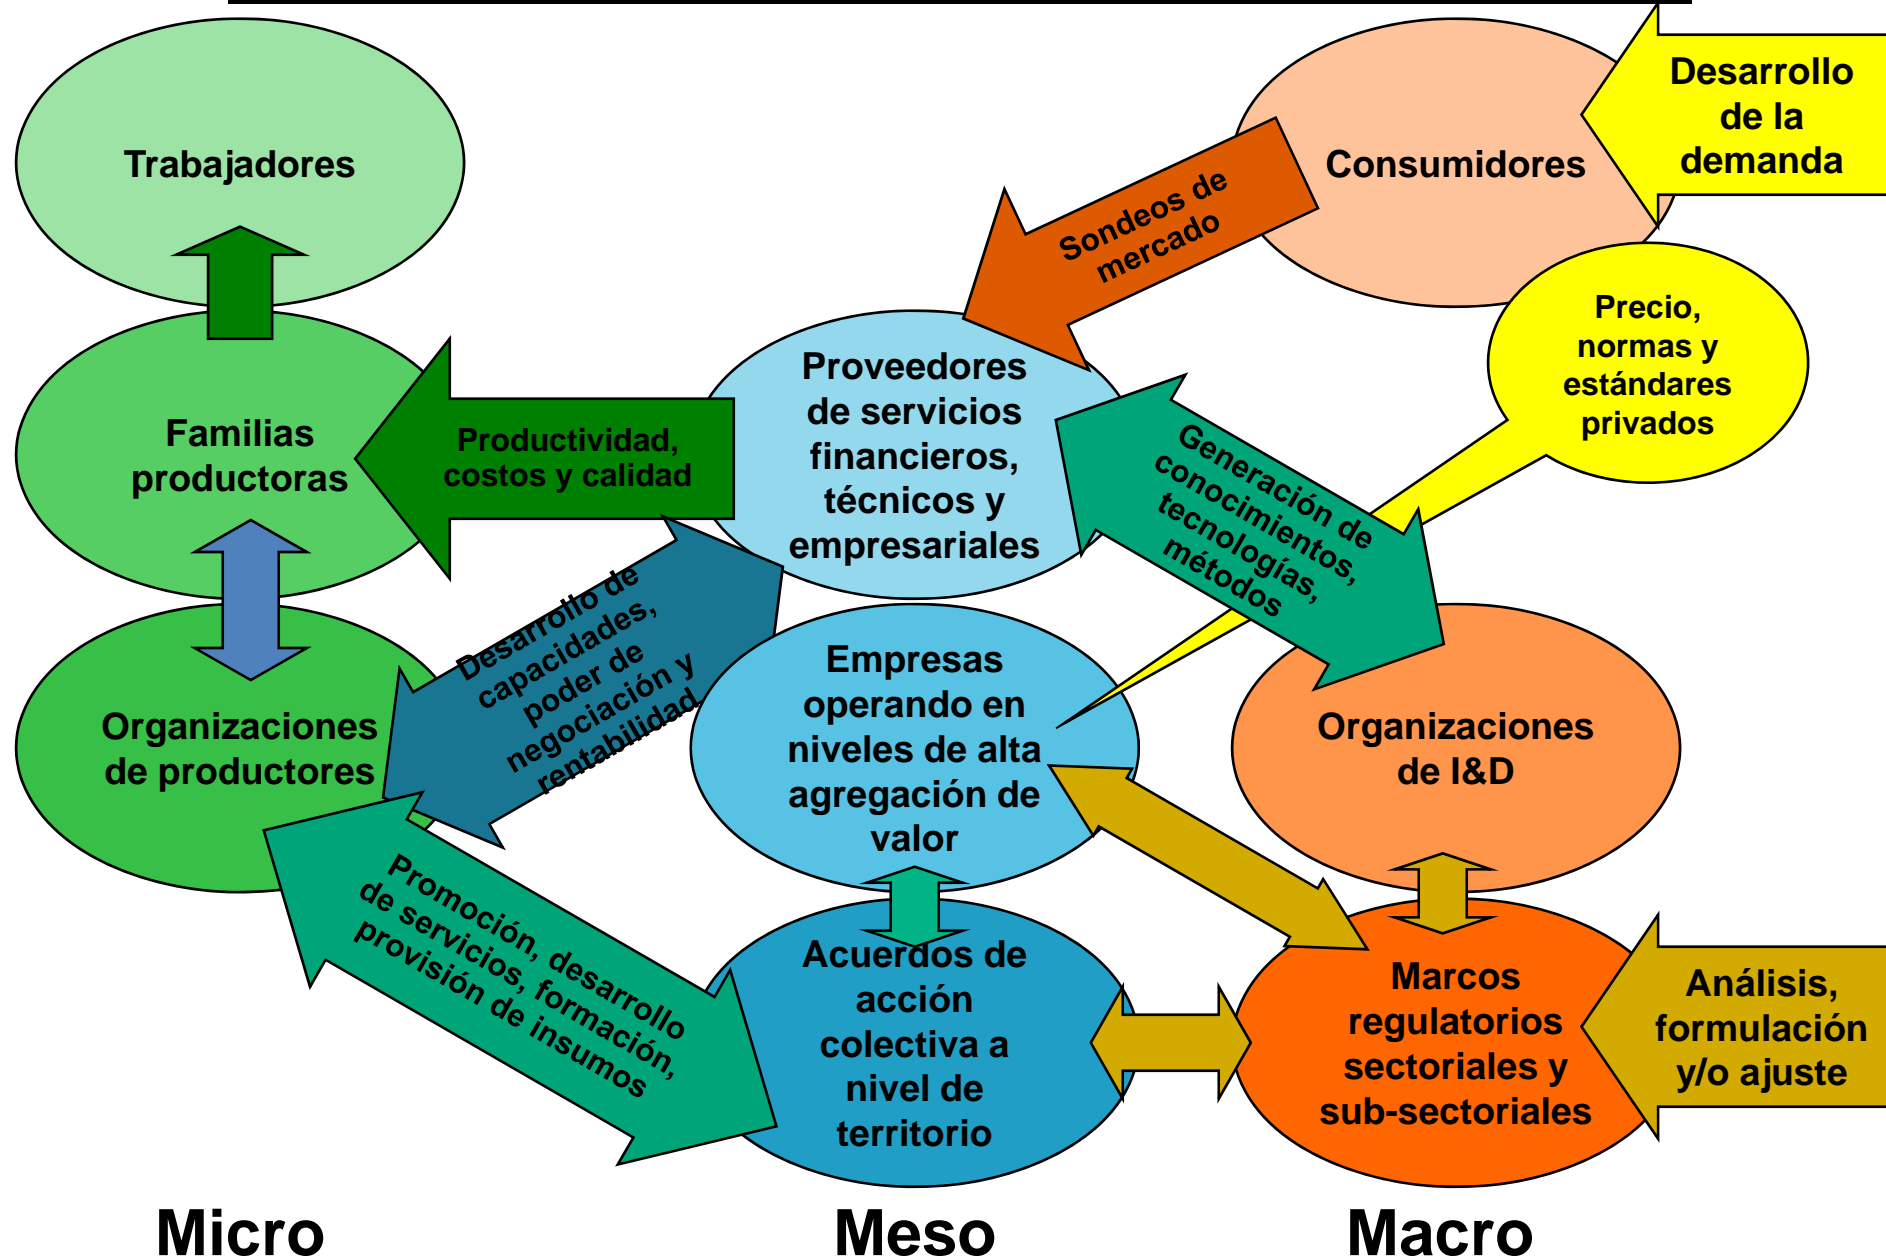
Trabajadores

Familias productoras

Organizaciones de productores

Productividad, costos y calidad

Desarrollo de capacidades, poder de negociación y rentabilidad

Promoción, desarrollo de servicios, formación, provisión de insumos

Proveedores de servicios financieros, técnicos y empresariales

Empresas operando en niveles de alta agregación de valor

Acuerdos de acción colectiva a nivel de territorio

Sondeos de mercado

Generación de conocimientos, tecnologías, métodos

Consumidores

Desarrollo de la demanda

Precio, normas y estándares privados

Organizaciones de I&D

Marcos regulatorios sectoriales y sub-sectoriales

Análisis, formulación y/o ajuste

Micro

Meso

Macro